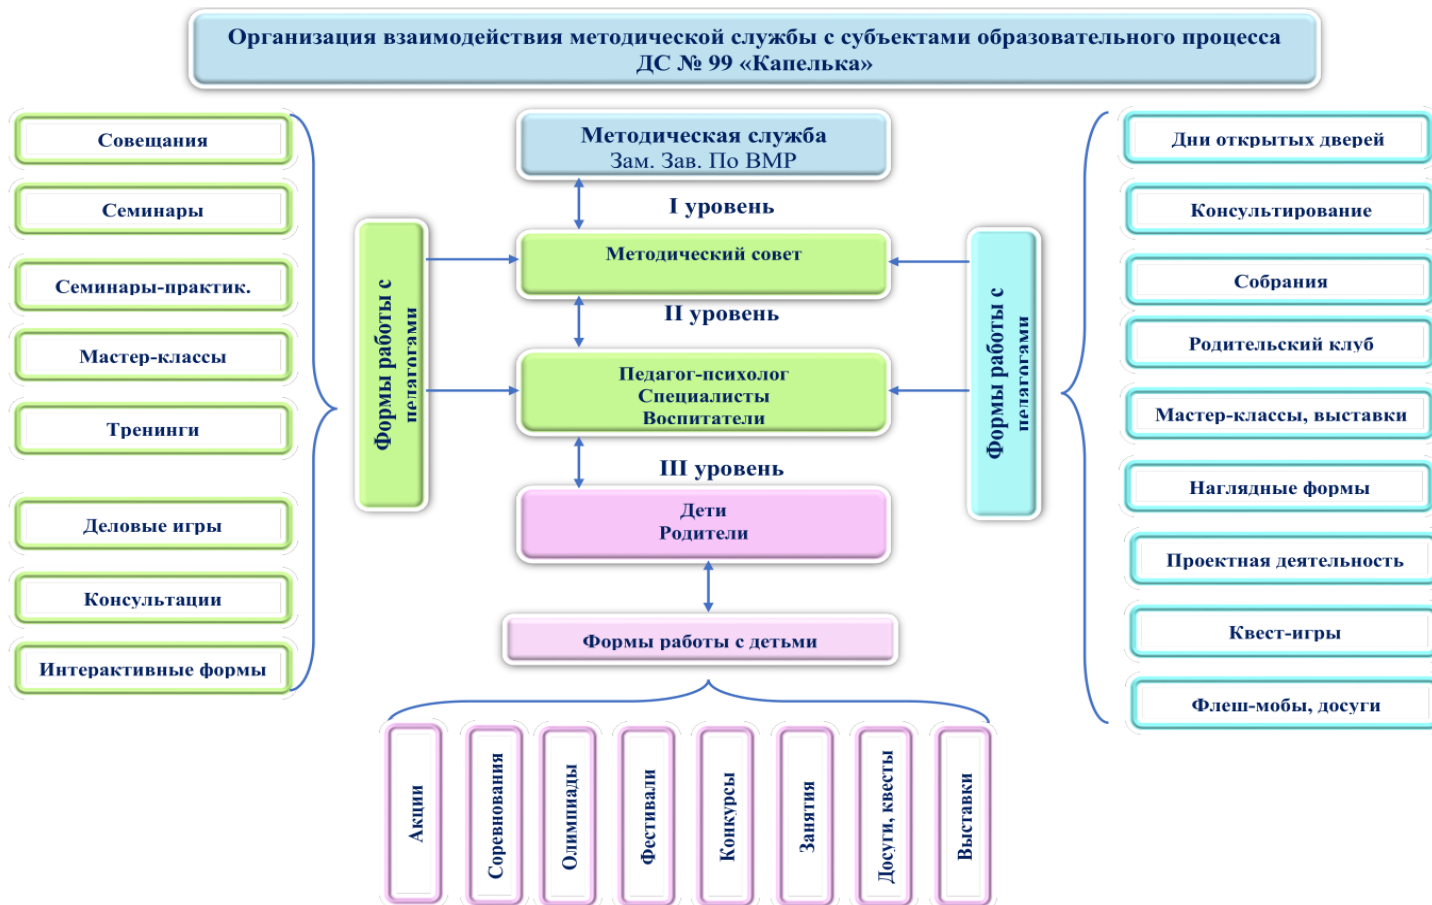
Организация взаимодействия методической службы с субъектами образовательного процесса ДС № 99 «Капелька»

Совещания

Семинары

Семинары-практик.

Мастер-классы

Тренинги

Деловые игры

Консультации

Интерактивные формы

Формы работы с педагогами

Методическая служба
Зам. Зав. По ВМР

I уровень

Методический совет

II уровень

Педагог-психолог
Специалисты
Воспитатели

III уровень

Дети
Родители

Формы работы с детьми

Формы работы с педагогами

Дни открытых дверей

Консультирование

Собрания

Родительский клуб

Мастер-классы, выставки

Наглядные формы

Проектная деятельность

Квест-игры

Флеш-мобы, досуги

Акции

Соревнования

Олимпиады

Фестивали

Конкурсы

Занятия

Досуги, квесты

Выставки